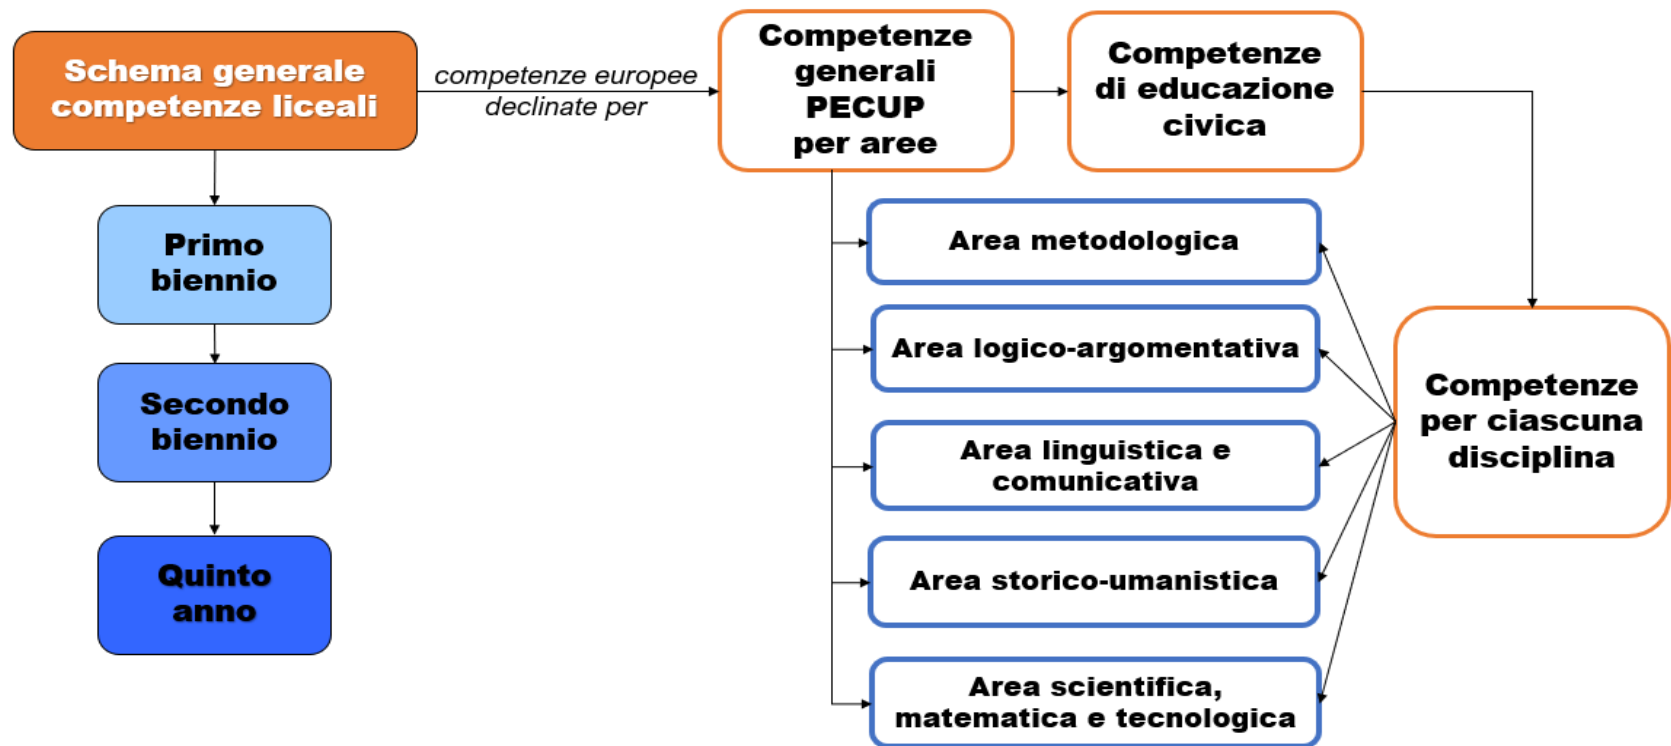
Schema generale competenze liceali

competenze europee declinate per

Competenze generali PECUP per aree

Competenze di educazione civica

Primo biennio

Secondo biennio

Quinto anno

Area metodologica

Area logico-argomentativa

Area linguistica e comunicativa

Area storico-umanistica

Area scientifica, matematica e tecnologica

Competenze per ciascuna disciplina